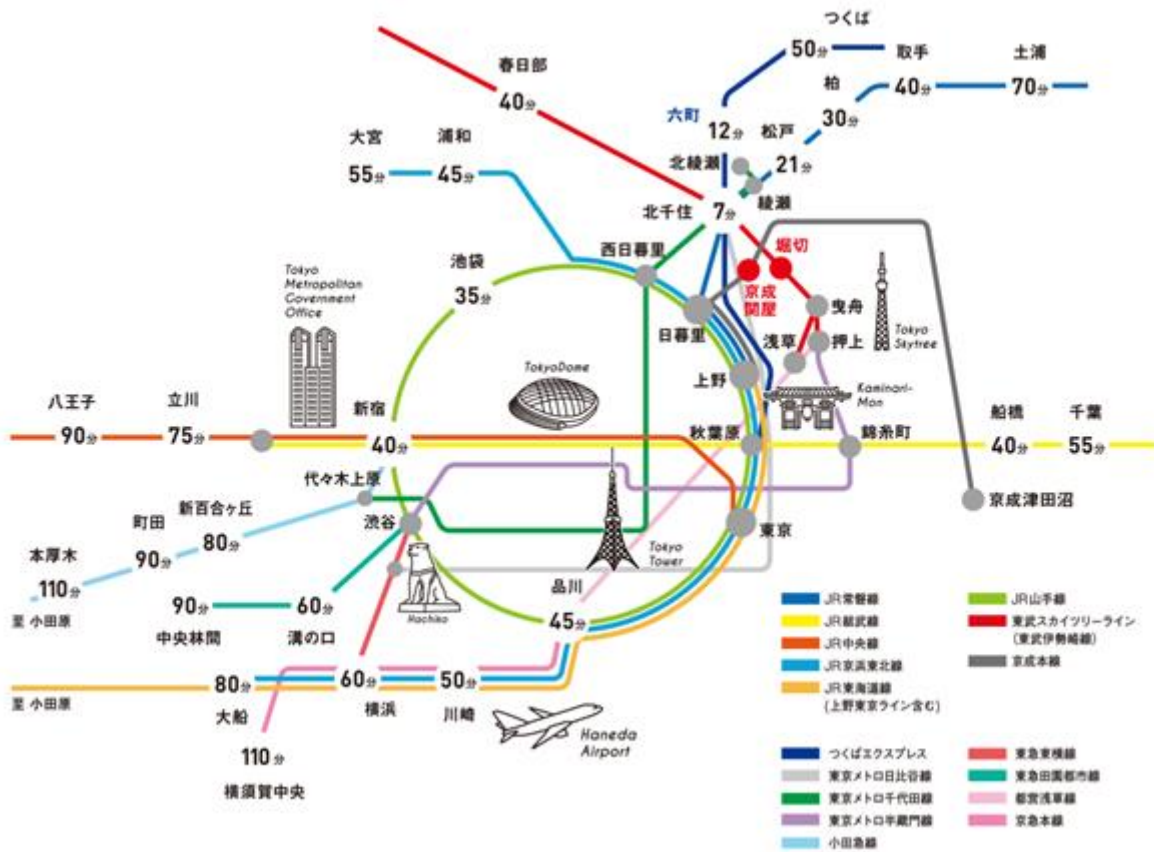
つくば
50分
取手
40分
土浦
70分
春日部
40分
柏
30分
六町
12分
松戸
21分
北綾瀬
綾瀬
大宮
55分
浦和
45分
北千住
7分
堀切
京成関屋
曳舟
押上
西日暮里
日暮里
池袋
35分
Tokyo Metropolitan Government Office
Tokyo Skytree
TokyoDome
浅草
上野
Kaminari-Mon
八王子
90分
立川
75分
新宿
40分
秋葉原
錦糸町
船橋
40分
千葉
55分
代々木上原
京成津田沼
新百合ヶ丘
80分
町田
90分
渋谷
東京
本厚木
110分
至 小田原
Tokyo Tower
90分
60分
中央林間
溝の口
Hachiko
品川
45分
80分
至 小田原
60分
50分
大船
横浜
川崎
110分
横須賀中央
Haneda Airport
JR常磐線
JR総武線
JR中央線
JR京浜東北線
JR東海道線
(上野東京ライン含む)
JR山手線
東武スカイツリーライン
(東武伊勢崎線)
京成本線
つくばエクスプレス
東京メトロ日比谷線
東京メトロ千代田線
東京メトロ半蔵門線
小田急線
東急東横線
東急田園都市線
都営浅草線
京急本線